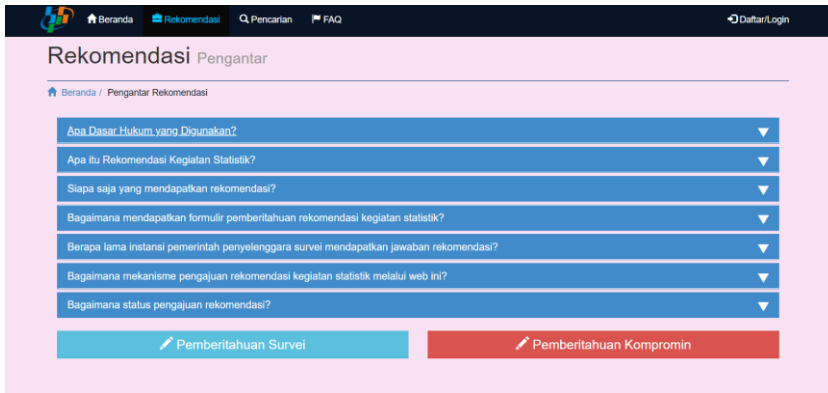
Beranda Rekomendasi Pencarian FAQ Daftar/Login

Rekomendasi Pengantar

Beranda / Pengantar Rekomendasi

Apa Dasar Hukum yang Digunakan?

Apa itu Rekomendasi Kegiatan Statistik?

Siapa saja yang mendapatkan rekomendasi?

Bagaimana mendapatkan formulir pemberitahuan rekomendasi kegiatan statistik?

Berapa lama instansi pemerintah penyelenggara survei mendapatkan jawaban rekomendasi?

Bagaimana mekanisme pengajuan rekomendasi kegiatan statistik melalui web ini?

Bagaimana status pengajuan rekomendasi?

Pemberitahuan Survei

Pemberitahuan Kompromin